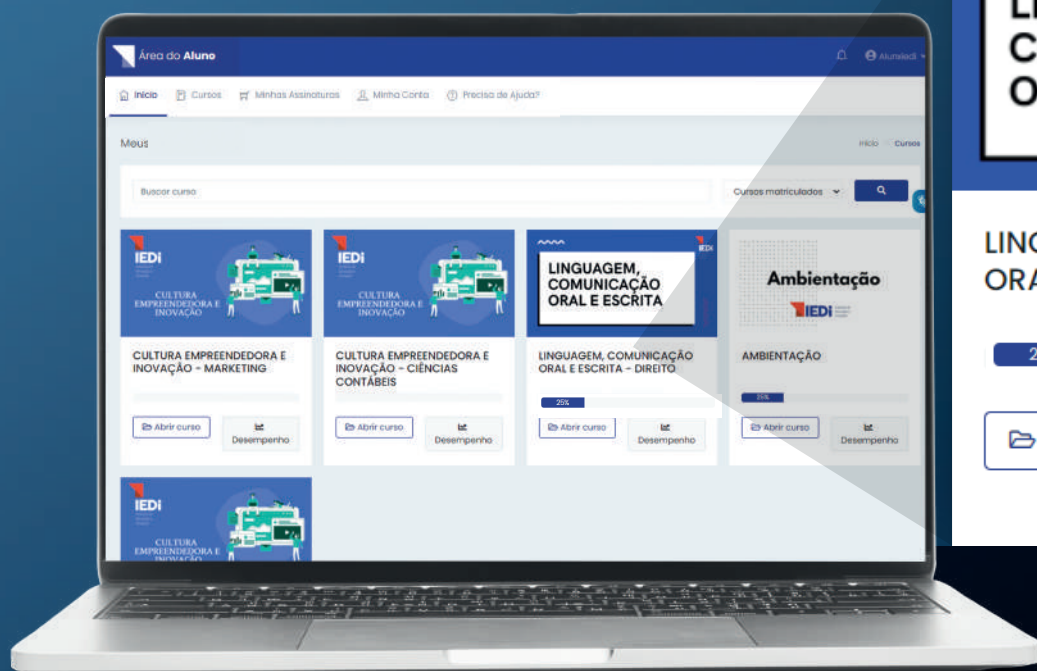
Área do Aluno

AlunoIedi

Início | Cursos | Minhas Assinaturas | Minha Conta | Precisa de Ajuda?

Meus

Início / Cursos

Buscar curso

Cursos matriculados

IEDi

CULTURA EMPREENDEDORA E INOVAÇÃO

CULTURA EMPREENDEDORA E INOVAÇÃO - MARKETING

Abrir curso

Desempenho

IEDi

CULTURA EMPREENDEDORA E INOVAÇÃO

CULTURA EMPREENDEDORA E INOVAÇÃO - CIÊNCIAS CONTÁBEIS

Abrir curso

Desempenho

IEDi

LINGUAGEM, COMUNICAÇÃO ORAL E ESCRITA

LINGUAGEM, COMUNICAÇÃO ORAL E ESCRITA - DIREITO

25%

Abrir curso

Desempenho

Ambientação

IEDi

AMBIENTAÇÃO

25%

Abrir curso

Desempenho

IEDi

CULTURA EMPREENDEDORA E INOVAÇÃO

LI
C
O

LIN
ORA

2